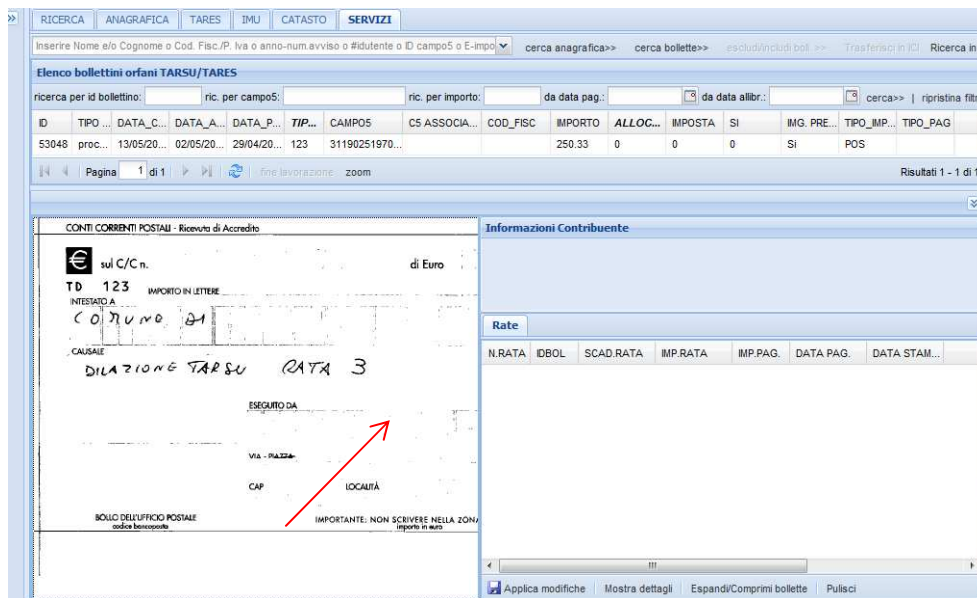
RICERCA | ANAGRAFICA | TARES | IMU | CATASTO | SERVIZI

Inserire Nome e/o Cognome o Cod. Fisc./P. Iva o anno-num.avviso o #idutente o ID campo5 o E-impo | cerca anagrafica>> | cerca bollette>> | escludi/includi boll >> | Trasferisci in ICI | Ricerca in

Elenco bollettini orfani TARSU/TARES

ricerca per id bollettino: | ric. per campo5: | ric. per importo: | da data pag.: | da data allibr.: | cerca>> | ripristina filt

| ID | TIPO ... | DATA_C... | DATA_A... | DATA_P... | TIP... | CAMPO5 | C5 ASSOCIA... | COD_FISC | IMPORTO | ALLOC... | IMPOSTA | SI | IMG. PRE... | TIPO_IMP... | TIPO_PAG |
|---|---|---|---|---|---|---|---|---|---|---|---|---|---|---|---|
| 53048 | proc... | 13/05/20... | 02/05/20... | 29/04/20... | 123 | 31190251970... | | | 250,33 | 0 | 0 | 0 | Si | POS | |

Pagina 1 di 1 | fine lavorazione | zoom | Risultati 1 - 1 di 1

CONTI CORRENTI POSTALI - Ricevuta di Accredito

€ sul C/C n. | di Euro

TD 123 IMPORTO IN LETTERE

INTESTATO A

COMUNE DI

CAUSALE

DILAZIONE TARSU RATA 3

ESEGUITO DA

VIA - PIAZZA

CAP | LOCALITÀ

BOLLO DELL'UFFICIO POSTALE
codice bancoposta

IMPORTANTE: NON SCRIVERE NELLA ZONA
importo in euro

Informazioni Contribuente

Rate

| N.RATA | IDBOL | SCAD.RATA | IMP.RATA | IMP.PAG. | DATA PAG. | DATA STAM... |
|---|---|---|---|---|---|---|

Applica modifiche | Mostra dettagli | Espandi/Comprimi bollette | Pulisci